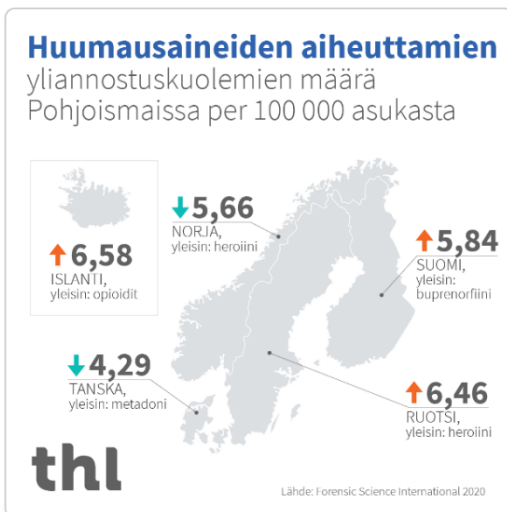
Huumausaineiden aiheuttamien
yliannostuskuolemien määrä
Pohjoismaissa per 100 000 asukasta

↑6,58
ISLANTI,
yleisin: opioidit

↓5,66
NORJA,
yleisin: heroiini

↑5,84
SUOMI,
yleisin:
buprenorfiini

↓4,29
TANSKA,
yleisin: metadoni

↑6,46
RUOTSI,
yleisin: heroiini

thl

Lähde: Forensic Science International 2020